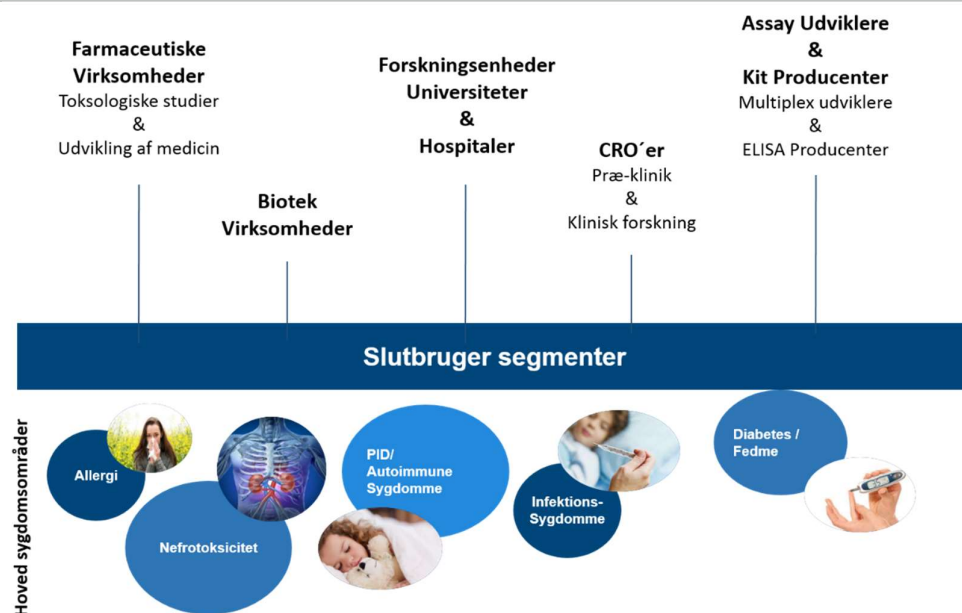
Farmaceutiske Virksomheder
Toksologiske studier
&
Udvikling af medicin

Biotek Virksomheder

Forskningsenheder
Universiteter
&
Hospitaler

CRO´er
Præ-klinik
&
Klinisk forskning

Assay Udviklere
&
Kit Producenter
Multiplex udviklere
&
ELISA Producenter

Slutbruger segmenter

Hoved sygdomsområder

Allergi

Nefrotoksicitet

PID/
Autoimmune Sygdomme

Infektions-Sygdomme

Diabetes / Fedme